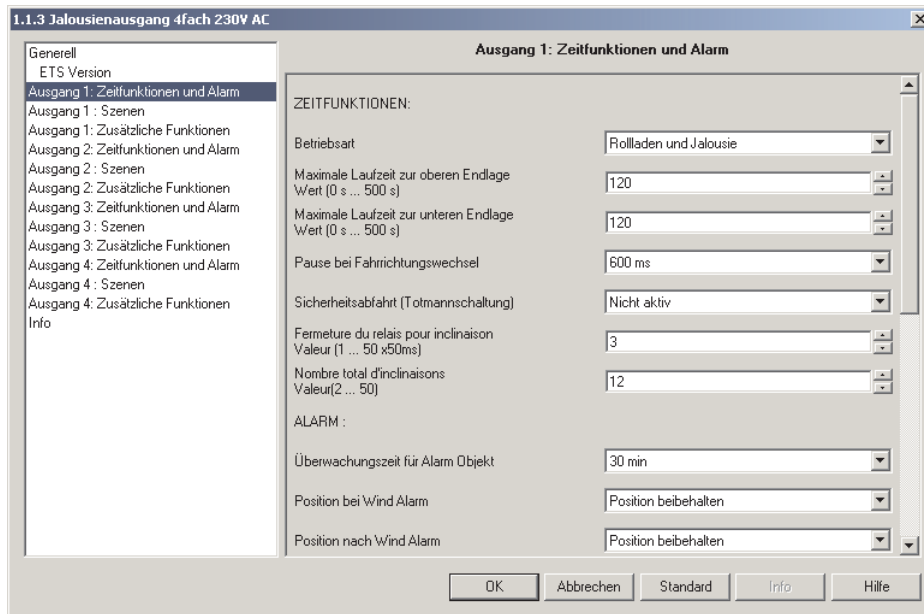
1.1.3 Jalousienausgang 4fach 230V AC

Generell
ETS Version
Ausgang 1: Zeitfunktionen und Alarm
Ausgang 1 : Szenen
Ausgang 1: Zusätzliche Funktionen
Ausgang 2: Zeitfunktionen und Alarm
Ausgang 2 : Szenen
Ausgang 2: Zusätzliche Funktionen
Ausgang 3: Zeitfunktionen und Alarm
Ausgang 3 : Szenen
Ausgang 3: Zusätzliche Funktionen
Ausgang 4: Zeitfunktionen und Alarm
Ausgang 4 : Szenen
Ausgang 4: Zusätzliche Funktionen
Info

Ausgang 1: Zeitfunktionen und Alarm

ZEITFUNKTIONEN:

Betriebsart | Rollladen und Jalousie

Maximale Laufzeit zur oberen Endlage Wert (0 s ... 500 s) | 120

Maximale Laufzeit zur unteren Endlage Wert (0 s ... 500 s) | 120

Pause bei Fahrrichtungswechsel | 600 ms

Sicherheitsabfahrt (Totmannschaltung) | Nicht aktiv

Fermeture du relais pour inclinaison Valeur (1 ... 50 x50ms) | 3

Nombre total d'inclinaisons Valeur(2 ... 50) | 12

ALARM :

Überwachungszeit für Alarm Objekt | 30 min

Position bei Wind Alarm | Position beibehalten

Position nach Wind Alarm | Position beibehalten

OK | Abbrechen | Standard | Info | Hilfe